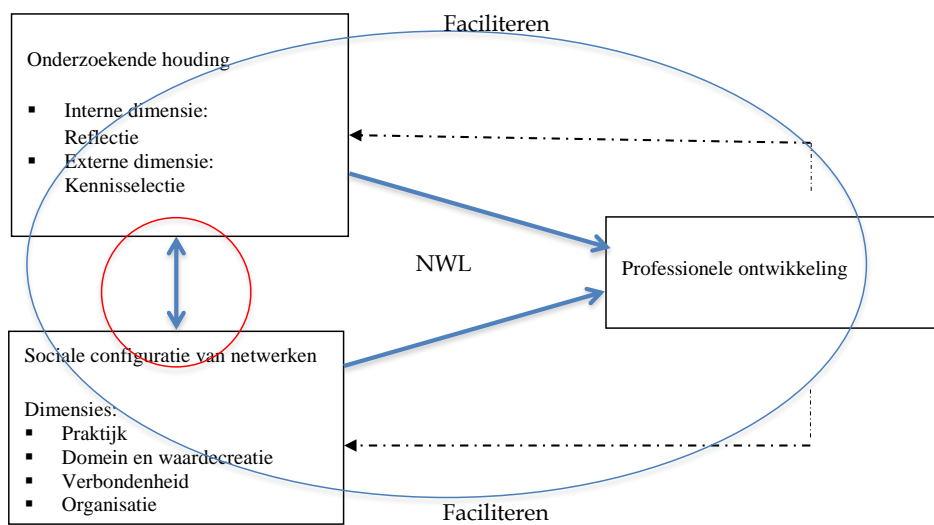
Faciliteren

Onderzoekende houding

- Interne dimensie: Reflectie
- Externe dimensie: Kennisselectie

NWL

Professionele ontwikkeling

Sociale configuratie van netwerken

Dimensies:
- Praktijk
- Domein en waardecreatie
- Verbondenheid
- Organisatie

Faciliteren